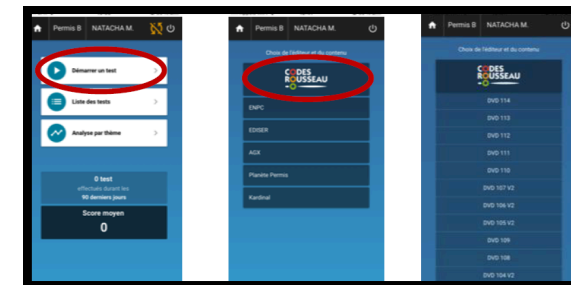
Permis B NATACHA M.

Démarrer un test

Liste des tests

Analyse par thème

0 test
effectués durant les
90 derniers jours

Score moyen
0

Permis B NATACHA M.

Choix de l'éditeur et du contenu

CODES ROUSSEAU

ENPC

EDISER

AGX

Planète Permis

Kardinal

Permis B NATACHA M.

Choix de l'éditeur et du contenu

CODES ROUSSEAU

DVD 114

DVD 113

DVD 112

DVD 111

DVD 110

DVD 107 V2

DVD 106 V2

DVD 105 V2

DVD 109

DVD 108

DVD 104 V2